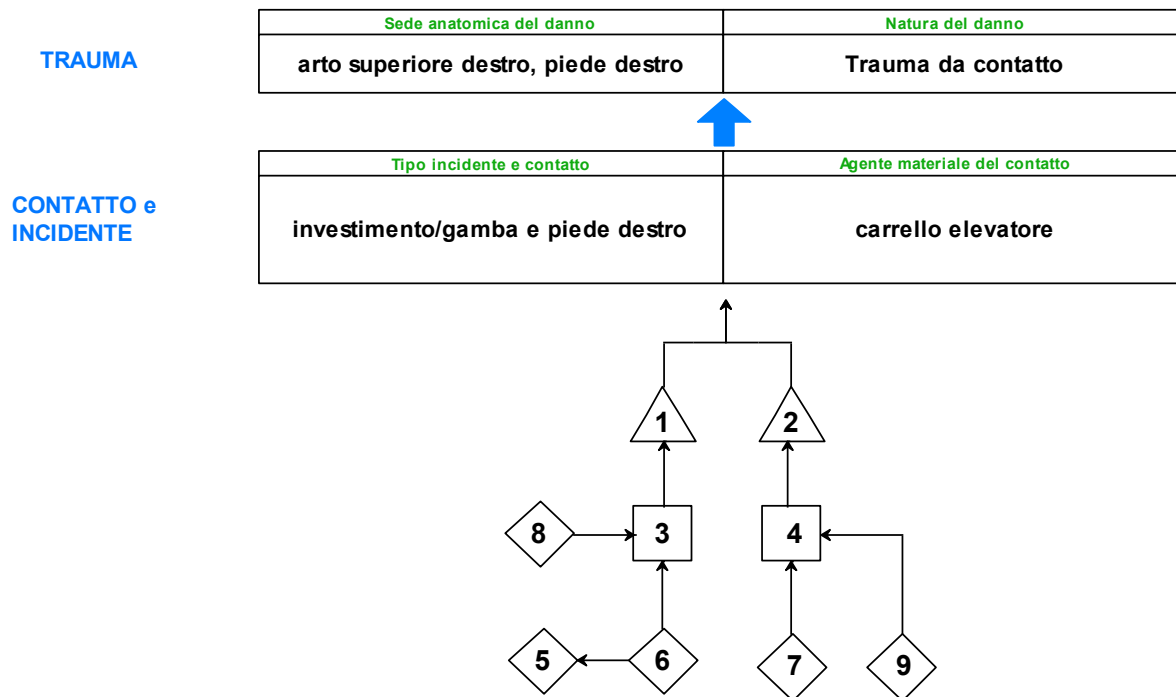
TRAUMA

| Sede anatomica del danno | Natura del danno |
|---|---|
| arto superiore destro, piede destro | Trauma da contatto |

CONTATTO e INCIDENTE

| Tipo incidente e contatto | Agente materiale del contatto |
|---|---|
| investimento/gamba e piede destro | carrello elevatore |

1
2
8
3
4
5
6
7
9